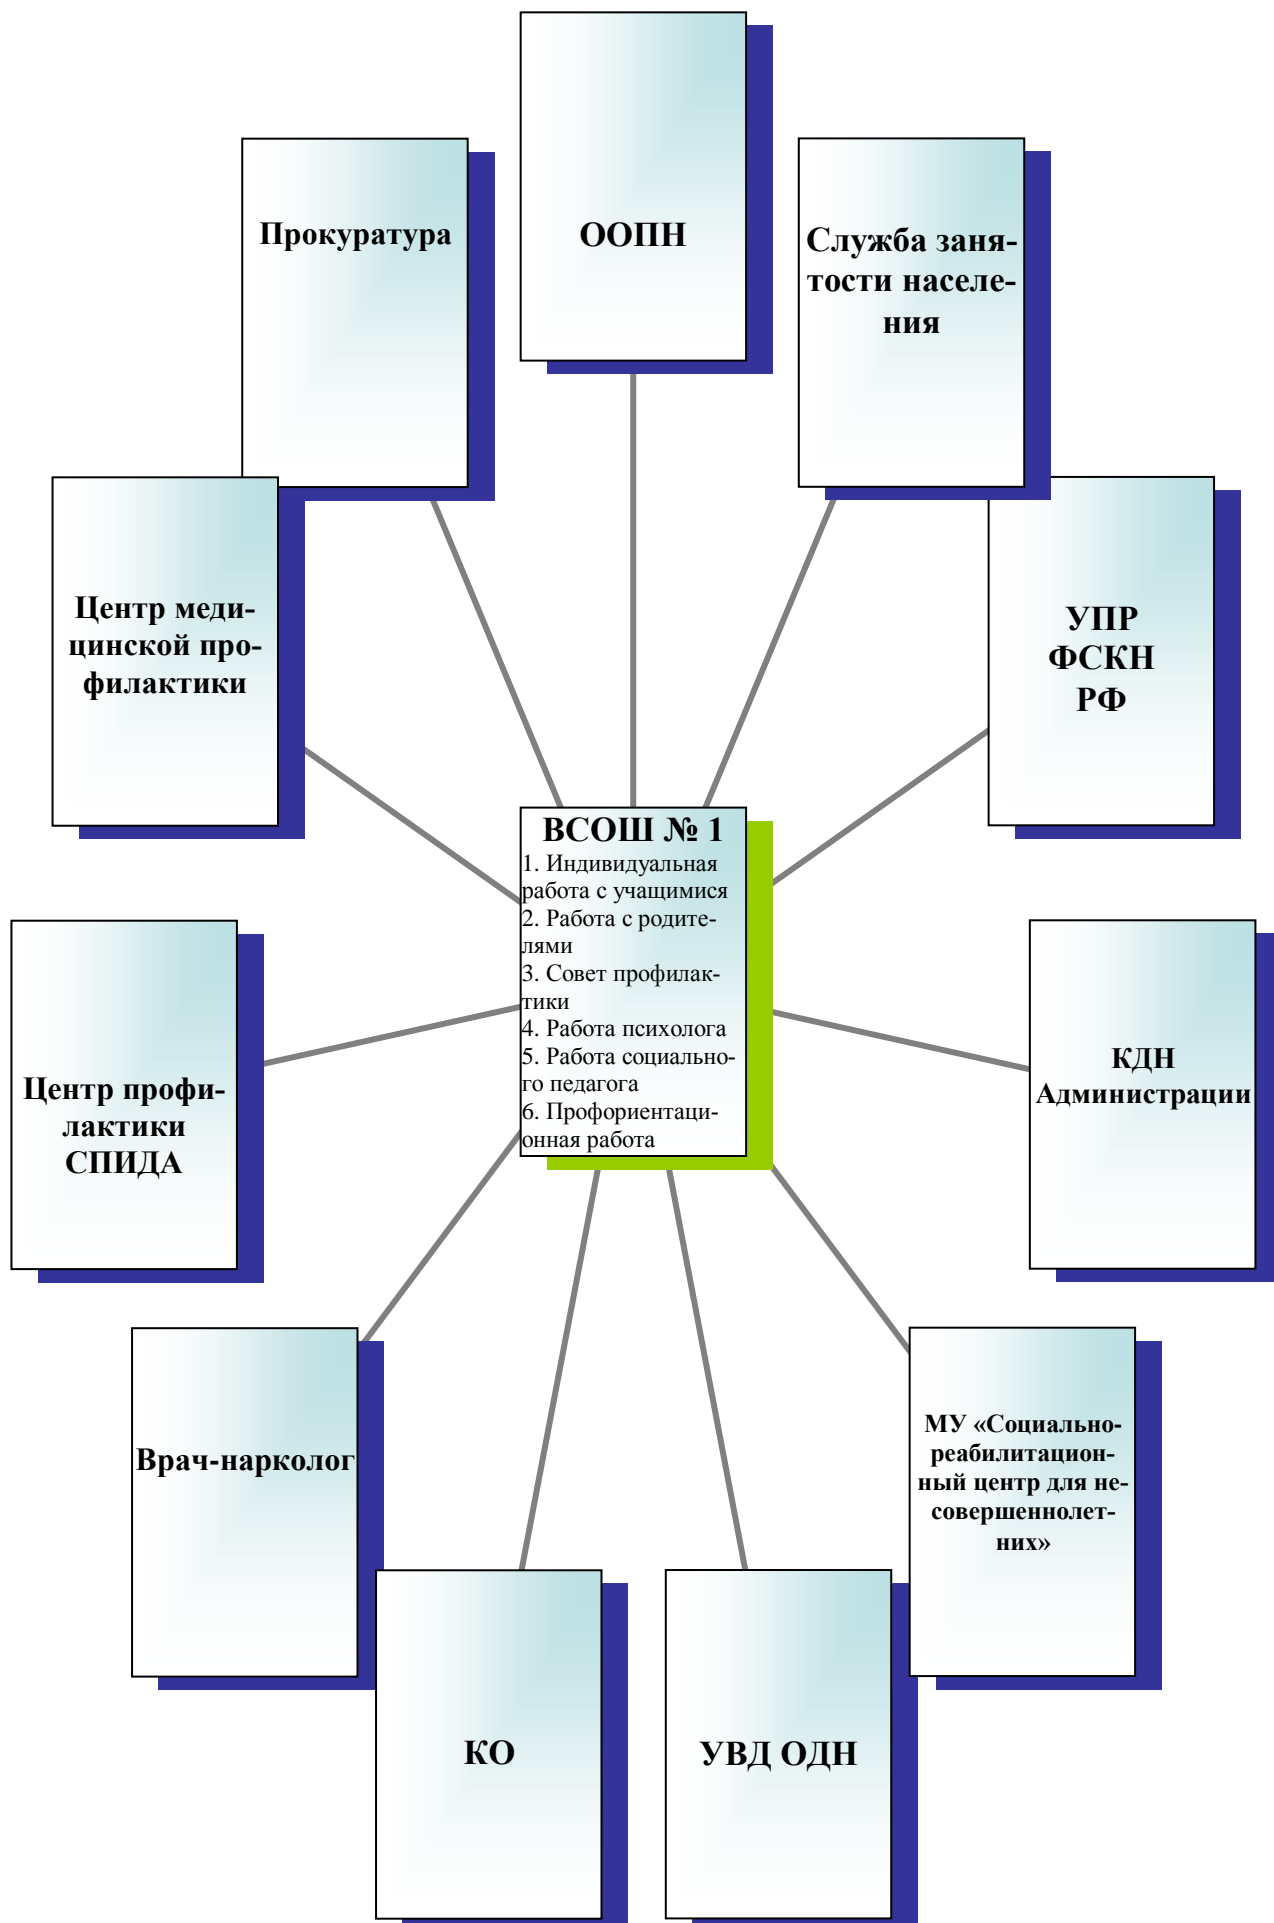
ООПН

Прокуратура

Служба занятости населения

Центр медицинской профилактики

УПР ФСКН РФ

ВСОШ № 1
1. Индивидуальная работа с учащимися
2. Работа с родителями
3. Совет профилактики
4. Работа психолога
5. Работа социального педагога
6. Профориентационная работа

Центр профилактики СПИДА

КДН Администрации

Врач-нарколог

МУ «Социально-реабилитационный центр для несовершеннолетних»

КО

УВД ОДН